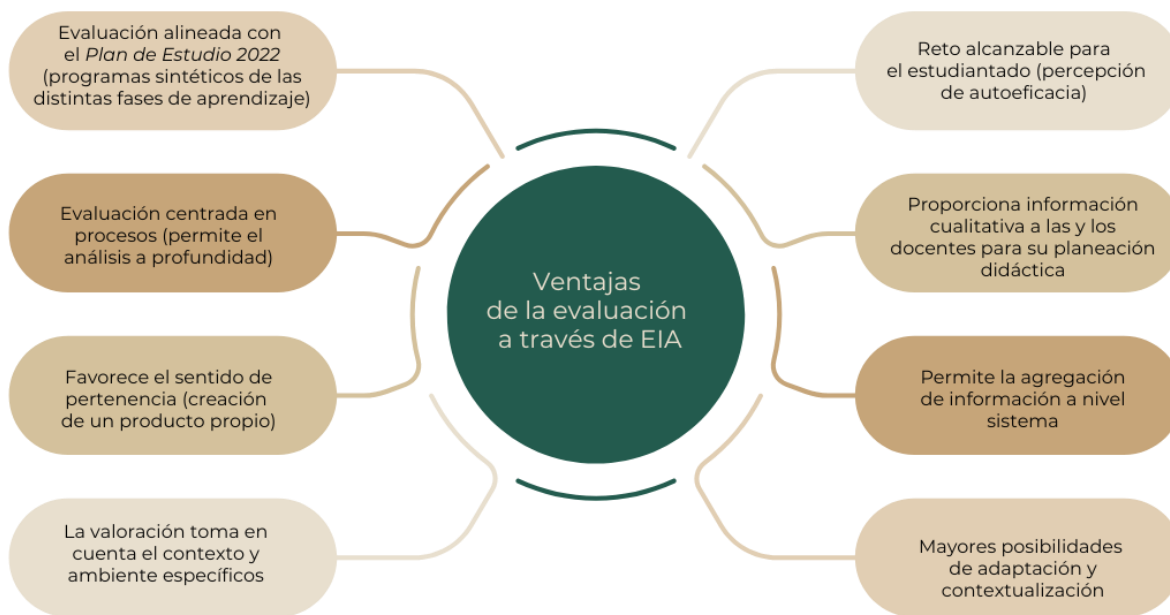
Ventajas de la evaluación a través de EIA

Evaluación alineada con el *Plan de Estudio 2022* (programas sintéticos de las distintas fases de aprendizaje)

Evaluación centrada en procesos (permite el análisis a profundidad)

Favorece el sentido de pertenencia (creación de un producto propio)

La valoración toma en cuenta el contexto y ambiente específicos

Reto alcanzable para el estudiantado (percepción de autoeficacia)

Proporciona información cualitativa a las y los docentes para su planeación didáctica

Permite la agregación de información a nivel sistema

Mayores posibilidades de adaptación y contextualización